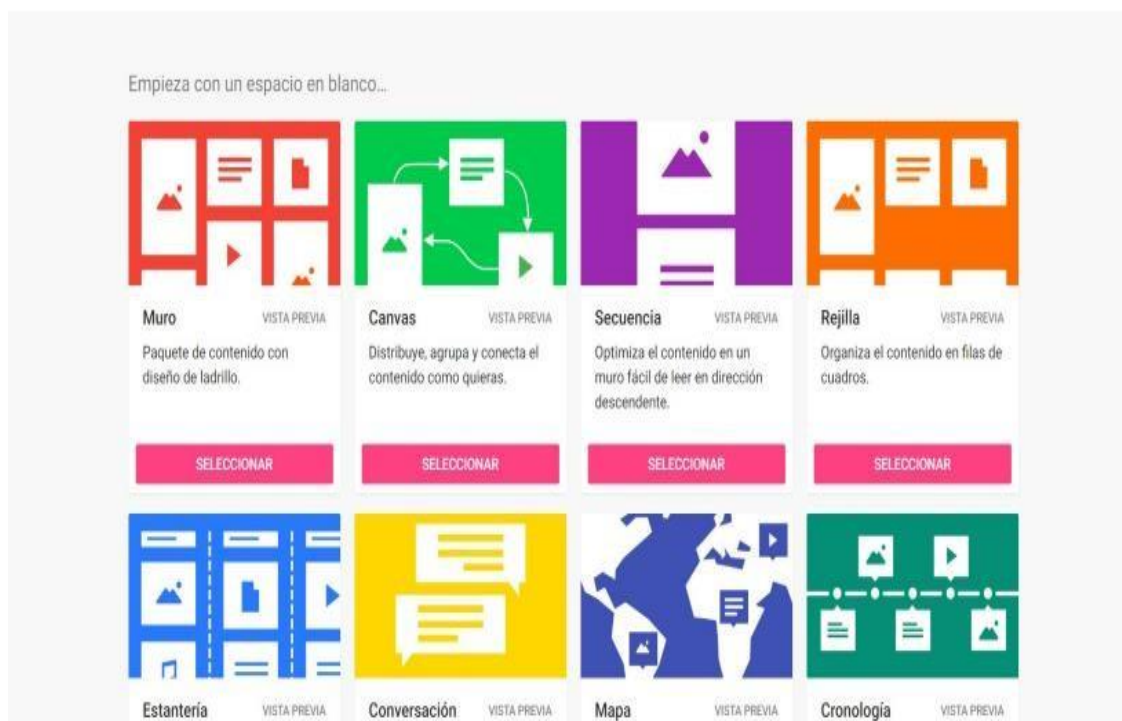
Empieza con un espacio en blanco...

Muro
VISTA PREVIA
Paquete de contenido con diseño de ladrillo.
SELECCIONAR

Canvas
VISTA PREVIA
Distribuye, agrupa y conecta el contenido como quieras.
SELECCIONAR

Secuencia
VISTA PREVIA
Optimiza el contenido en un muro fácil de leer en dirección descendente.
SELECCIONAR

Rejilla
VISTA PREVIA
Organiza el contenido en filas de cuadros.
SELECCIONAR

Estantería
VISTA PREVIA

Conversación
VISTA PREVIA

Mapa
VISTA PREVIA

Cronología
VISTA PREVIA